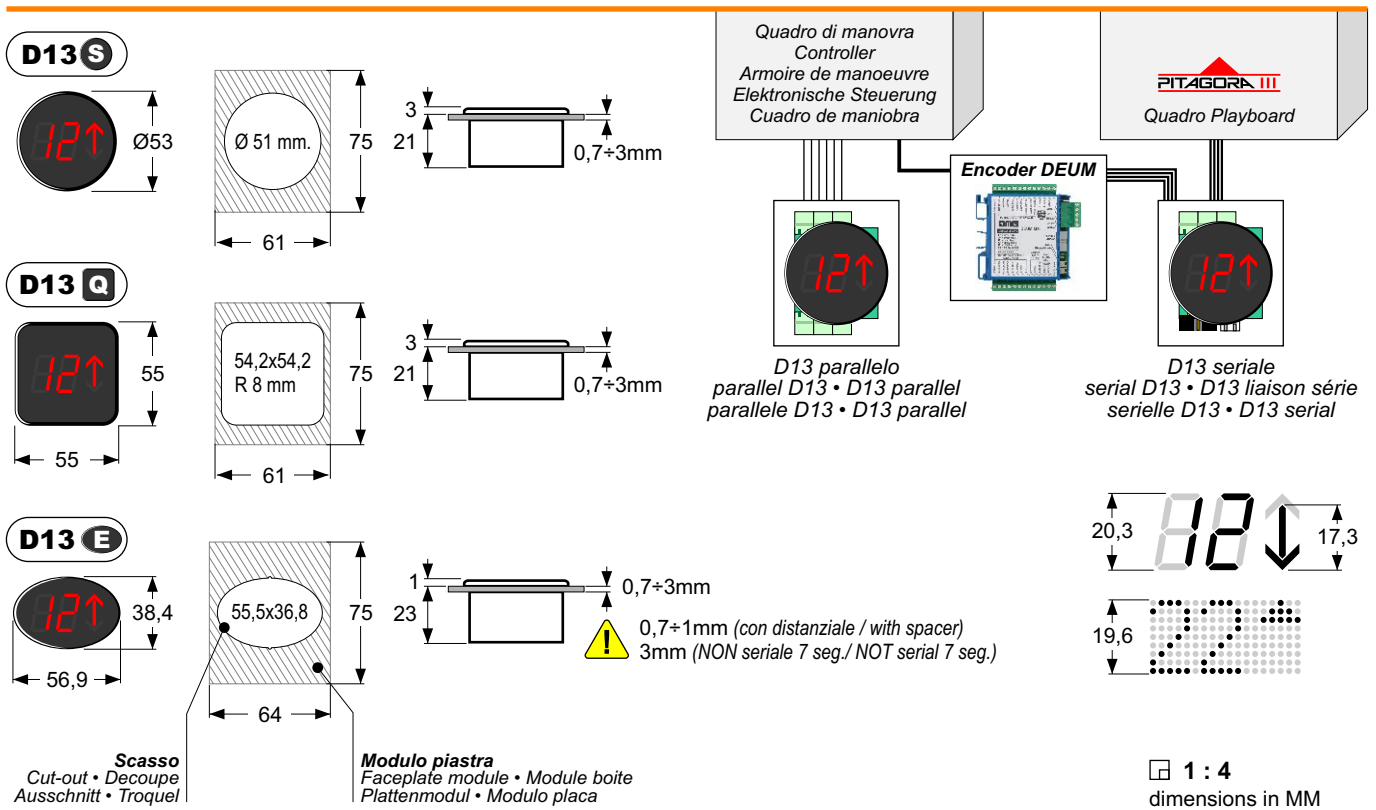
D13 S

12↑

Ø53

Ø 51 mm.

75

61

3

21

0,7÷3mm

D13 Q

12↑

55

55

54,2x54,2
R 8 mm

75

61

3

21

0,7÷3mm

D13 E

12↑

38,4

56,9

55,5x36,8

75

64

1

23

0,7÷3mm

0,7÷1mm (con distanziale / with spacer)
3mm (NON seriale 7 seg./ NOT serial 7 seg.)

Scasso
Cut-out • Decoupe
Ausschnitt • Troquel

Modulo piastra
Faceplate module • Module boite
Plattenmodul • Modulo placa

Quadro di manovra
Controller
Armoire de manoeuvre
Elektronische Steuerung
Cuadro de maniobra

PITAGORA III
Quadro Playboard

Encoder DEUM

12↑

12↑

D13 parallelo
parallel D13 • D13 parallel
parallele D13 • D13 parallel

D13 seriale
serial D13 • D13 liaison série
serielle D13 • D13 serial

20,3

17,3

19,6

1 : 4
dimensions in MM